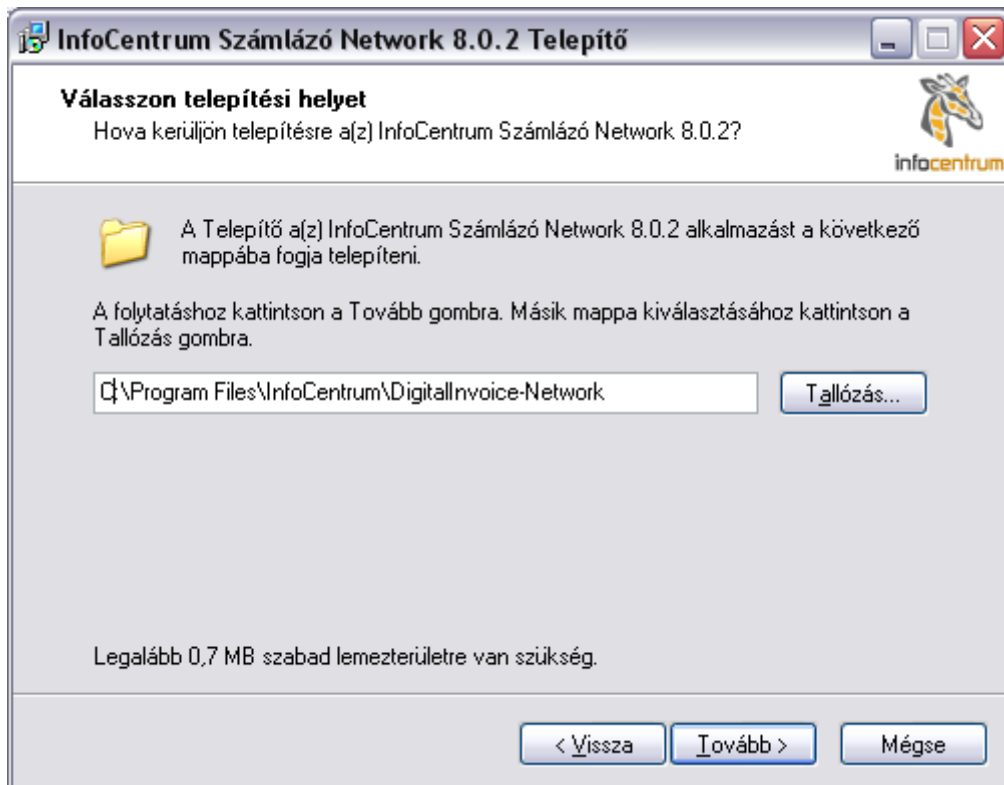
InfoCentrum Számlázó Network 8.0.2 Telepítő

Válasszon telepítési helyet
Hova kerüljön telepítésre a(z) InfoCentrum Számlázó Network 8.0.2?

infocentrum

A Telepítő a(z) InfoCentrum Számlázó Network 8.0.2 alkalmazást a következő mappába fogja telepíteni.

A folytatáshoz kattintson a Tovább gombra. Másik mappa kiválasztásához kattintson a Tallózás gombra.

C:\Program Files\InfoCentrum\DigitalInvoice-Network

Tallózás...

Legalább 0,7 MB szabad lemezterületre van szükség.

< Vissza

Tovább >

Mégse